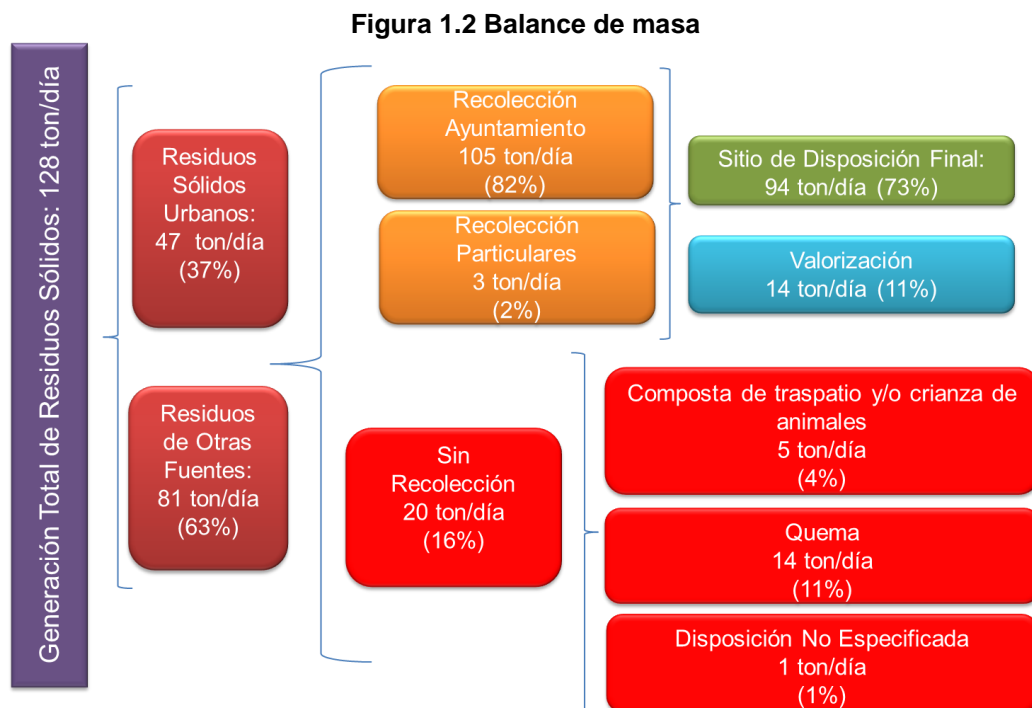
Figura 1.2 Balance de masa

Generación Total de Residuos Sólidos: 128 ton/día

Residuos Sólidos Urbanos: 47 ton/día (37%)

Residuos de Otras Fuentes: 81 ton/día (63%)

Recolección Ayuntamiento 105 ton/día (82%)

Recolección Particulares 3 ton/día (2%)

Sin Recolección 20 ton/día (16%)

Sitio de Disposición Final: 94 ton/día (73%)

Valorización 14 ton/día (11%)

Composta de traspatio y/o crianza de animales 5 ton/día (4%)

Quema 14 ton/día (11%)

Disposición No Especificada 1 ton/día (1%)